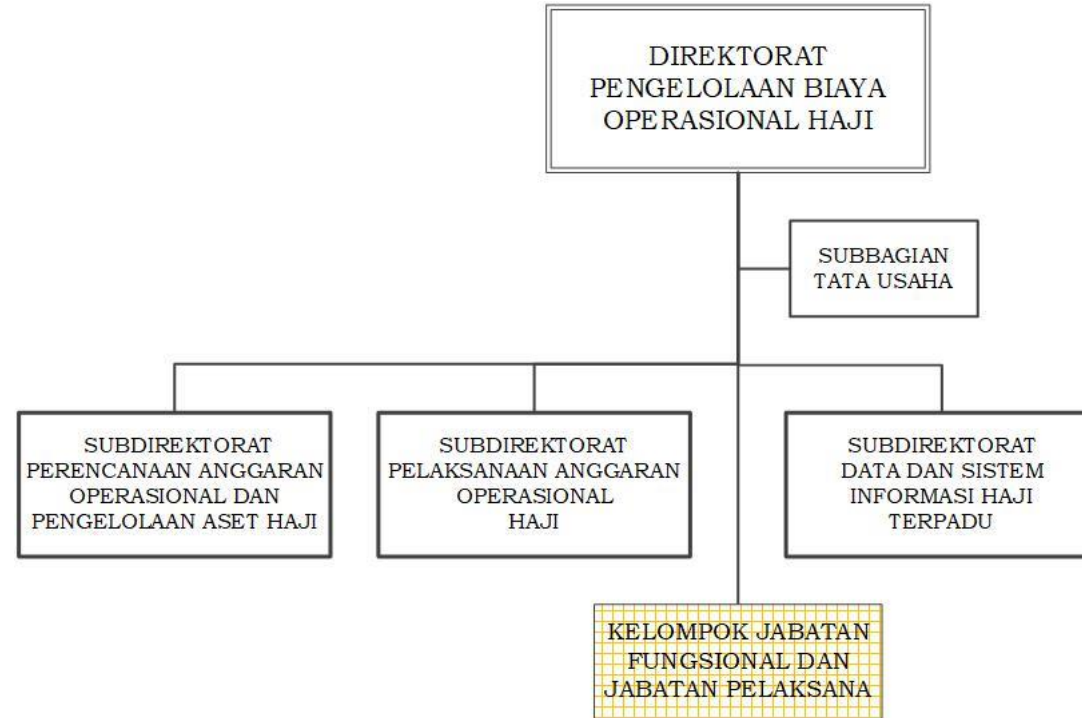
DIREKTORAT PENGELOLAAN BIAYA OPERASIONAL HAJI

SUBBAGIAN TATA USAHA

SUBDIREKTORAT PERENCANAAN ANGGARAN OPERASIONAL DAN PENGELOLAAN ASET HAJI

SUBDIREKTORAT PELAKSANAAN ANGGARAN OPERASIONAL HAJI

SUBDIREKTORAT DATA DAN SISTEM INFORMASI HAJI TERPADU

KELOMPOK JABATAN FUNGSIONAL DAN JABATAN PELAKSANA